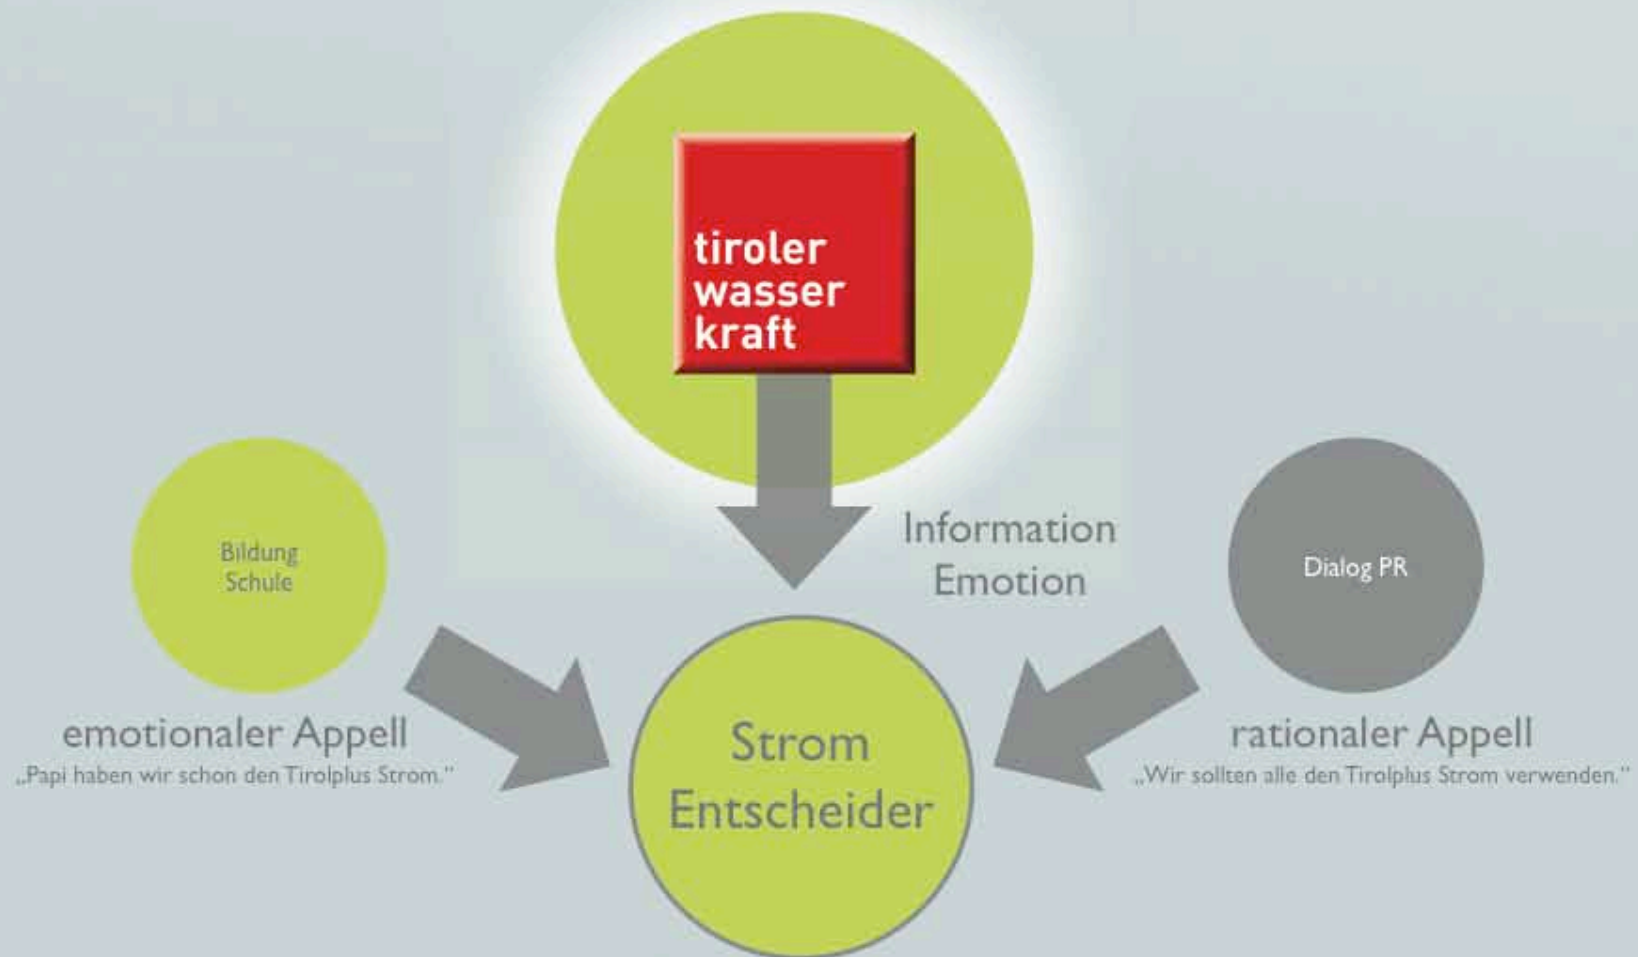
tiroler wasser kraft

Information
Emotion

Bildung
Schule

emotionaler Appell
„Papi haben wir schon den Tirolplus Strom."

Strom
Entscheider

Dialog PR

rationaler Appell
„Wir sollten alle den Tirolplus Strom verwenden."